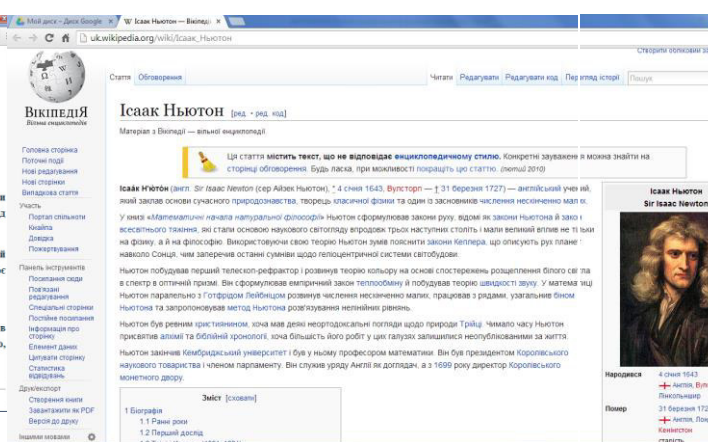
Мій диск – Диск Google × W Ісаак Ньютон — Вікіпед ×

uk.wikipedia.org/wiki/Ісаак_Ньютон

Створити обліковий за

ВІКІПЕДІЯ
Вільна енциклопедія

Стаття Обговорення

Читати Редагувати Редагувати код Пер глянути історії Пошук

Ісаак Ньютон [ред. • ред. код]

Матеріал з Вікіпедії — вільної енциклопедії.

Ця стаття містить текст, що не відповідає енциклопедичному стилю. Конкретні зауваження можна знайти на сторінці обговорення. Будь ласка, при можливості покращіть цю статтю. (липня 2010)

Ісаак Н'ютон (англ. Sir Isaac Newton (сер Айзек Н'ютон), * 4 січня 1643, Вулсторп — † 31 березня 1727) — англійський учений, який заклав основи сучасного природознавства, творець класичної фізики та один з засновників числення нескінченно малих.

У книзі «Математичні начала натуральної філософії» Ньютон сформулював закони руху, відомі як закони Ньютона й закон всесвітнього тяжіння, які стали основою наукового світогляду впродовж трьох наступних століть і мали великий вплив не тільки на фізику, а й на філософію. Використовуючи свою теорію Ньютон зумів пояснити закони Кеплера, що описують рух планет навколо Сонця, чим заперечив останні сумніви щодо геліоцентричної системи світобудови.

Ньютон побудував перший телескоп-рефрактор і розвинув теорію кольору на основі спостережень розщеплення білого світла в спектр в оптичній призмі. Він сформулював емпіричний закон теплообміну й побудував теорію швидкості звуку. У математиці Ньютон паралельно з Готфрідом Лейбніцом розвинув числення нескінченно малих, працював з рядами, узагальнив біном Ньютона та запропонував метод Ньютона розв'язування нелінійних рівнянь.

Ньютон був ревним християнином, хоча мав деякі неортодоксальні погляди щодо природи Трійці. Чимало часу Ньютон присвятив алхімії та біблійній хронології, хоча більшість його робіт у цих галузях залишилися неопублікованими за життя.

Ньютон закінчив Кембриджський університет і був у ньому професором математики. Він був президентом Королівського наукового товариства і членом парламенту. Він служив уряду Англії як доглядач, а з 1699 року директор Королівського монетного двору.

Зміст [сховати]
1 Біографія
1.1 Ранні роки
1.2 Перший дослід

Головна сторінка
Поточні події
Нові редагування
Нові сторінки
Випадкова стаття
Участь
Портал спільноти
Кнайпа
Довідка
Пожертвування
Панель інструментів
Посилання сюди
Пов'язані редагування
Спеціальні сторінки
Постійне посилання
Інформація про сторінку
Елемент даних
Цитувати сторінку
Статистика відвідувань
Друк/експорт
Створення книги
Завантажити як PDF
Версія до друку
Іншими мовами

Ісаак Ньютон
Sir Isaac Newton

Народився 4 січня 1643 Англія, Вулс Лінкольншир
Помер 31 березня 17 Англія, Лон Кенсінгтон